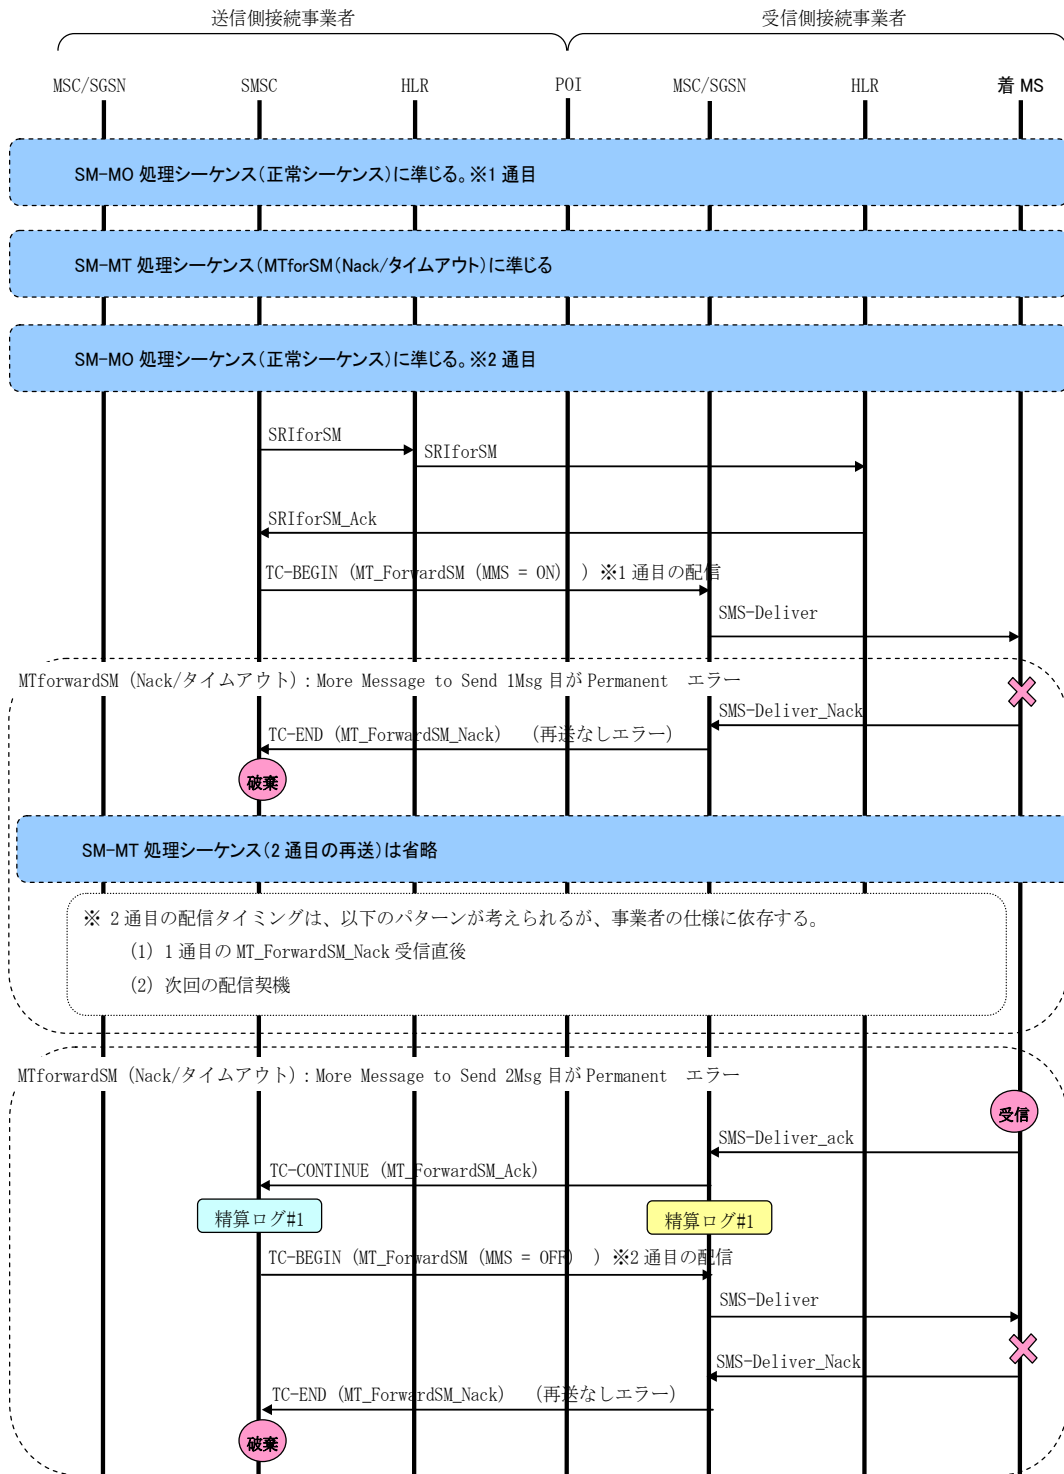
送信側接続事業者

受信側接続事業者

MSC/SGSN SMSC HLR POI MSC/SGSN HLR 着 MS

SM-MO 処理シーケンス(正常シーケンス)に準じる。※1 通目

SM-MT 処理シーケンス(MTforSM(Nack/タイムアウト)に準じる

SM-MO 処理シーケンス(正常シーケンス)に準じる。※2 通目

SRIforSM

SRIforSM

SRIforSM_Ack

TC-BEGIN (MT_ForwardSM (MMS = ON) ) ※1 通目の配信

SMS-Deliver

MTforwardSM (Nack/タイムアウト) : More Message to Send 1Msg 目が Permanent エラー

SMS-Deliver_Nack

TC-END (MT_ForwardSM_Nack) (再送なしエラー)

破棄

SM-MT 処理シーケンス(2 通目の再送)は省略

※ 2 通目の配信タイミングは、以下のパターンが考えられるが、事業者の仕様に依存する。

(1) 1 通目の MT_ForwardSM_Nack 受信直後

(2) 次回の配信契機

MTforwardSM (Nack/タイムアウト) : More Message to Send 2Msg 目が Permanent エラー

受信

SMS-Deliver_ack

TC-CONTINUE (MT_ForwardSM_Ack)

精算ログ#1

精算ログ#1

TC-BEGIN (MT_ForwardSM (MMS = OFF) ) ※2 通目の配信

SMS-Deliver

SMS-Deliver_Nack

TC-END (MT_ForwardSM_Nack) (再送なしエラー)

破棄